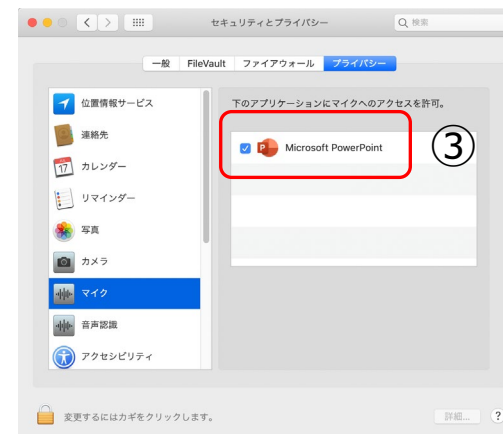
セキュリティとプライバシー

検索

一般 FileVault ファイアウォール プライバシー

位置情報サービス

連絡先

17 カレンダー

リマインダー

写真

カメラ

マイク

音声認識

アクセシビリティ

下のアプリケーションにマイクへのアクセスを許可。

Microsoft PowerPoint

③

変更するにはカギをクリックします。

詳細...

?